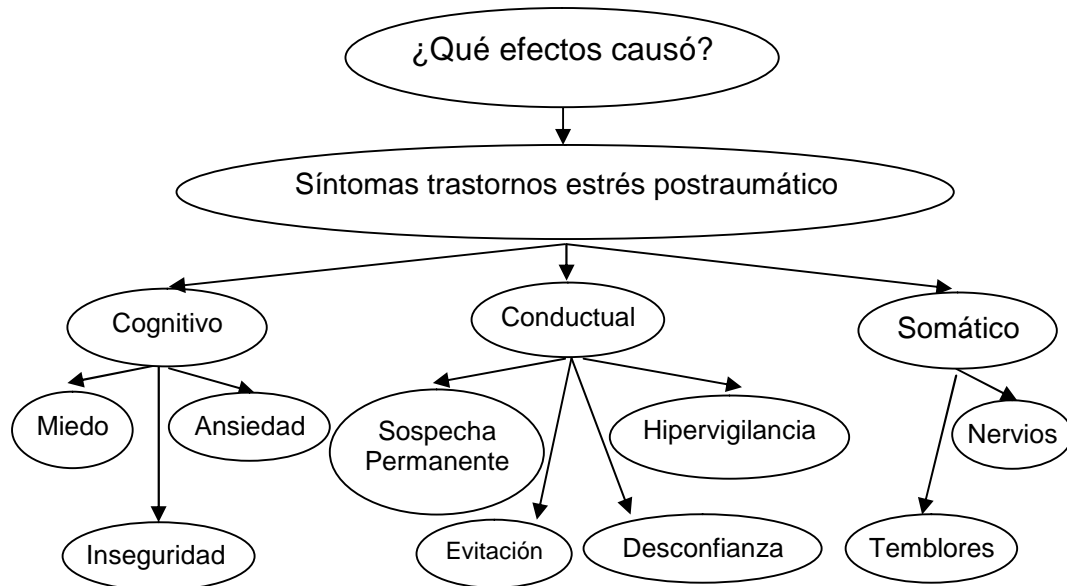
¿Qué efectos causó?

Síntomas trastornos estrés postraumático

Cognitivo

Miedo

Ansiedad

Inseguridad

Conductual

Sospecha Permanente

Hipervigilancia

Evitación

Desconfianza

Somático

Nervios

Temblores